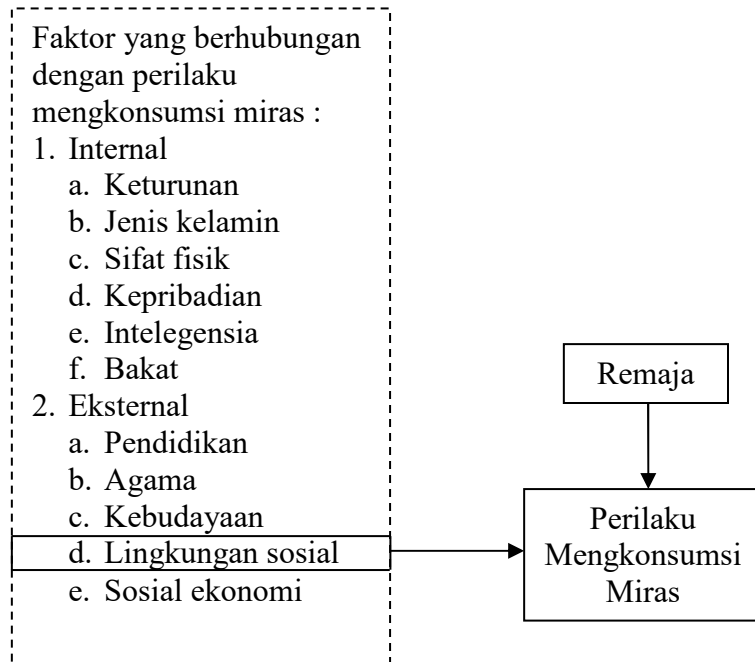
Faktor yang berhubungan dengan perilaku mengkonsumsi miras :
1. Internal
a. Keturunan
b. Jenis kelamin
c. Sifat fisik
d. Kepribadian
e. Intelegensia
f. Bakat
2. Eksternal
a. Pendidikan
b. Agama
c. Kebudayaan
d. Lingkungan sosial
e. Sosial ekonomi

Remaja

Perilaku Mengkonsumsi Miras